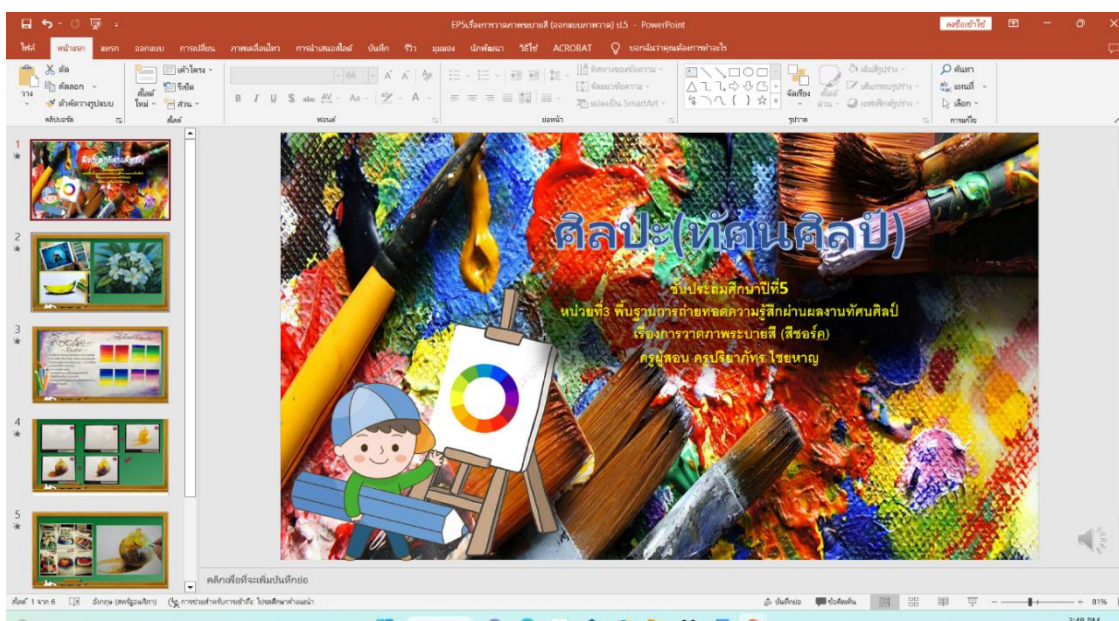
EPSเรื่องการวาดภาพระบายสี (ออกแบบภาพวาด) ป.5 - PowerPoint

ลงชื่อเข้าใช้

ไฟล์ หน้าแรก แทรก ออกแบบ การเปลี่ยน ภาพเคลื่อนไหว การนำเสนอสไลด์ บันทึก รีวิว มุมมอง นักพัฒนา วิธีใช้ ACROBAT บอกฉันว่าคุณต้องการทำอะไร

ตัด คัดลอก ตัวคัดวางรูปแบบ วาง คลิปบอร์ด สไลด์ใหม่ เค้าโครง รีเซ็ต ส่วน สไลด์ ฟอนต์ ย่อหน้า ทิศทางของข้อความ จัดแนวข้อความ แปลงเป็น SmartArt จัดเรียง ลักษณะด่วน เติมรูปร่าง เส้นกรอบรูปร่าง เอฟเฟกต์รูปร่าง รูปวาด ค้นหา แทนที่ เลือก การแก้ไข

ศิลปะ(ทัศนศิลป์)

ชั้นประถมศึกษาปีที่5
หน่วยที่3 พื้นฐานการถ่ายทอดความรู้สึกผ่านผลงานทัศนศิลป์
เรื่องการวาดภาพระบายสี (สีชอร์ค)
ครูผู้สอน ครูปริยาภัทร ไชยหาญ

คลิกเพื่อเพิ่มบันทึกย่อ

สไลด์ 1 จาก 6 อังกฤษ (สหรัฐอเมริกา) การช่วยสำหรับการเข้าถึง: โปรดศึกษาค้นคว้า บันทึกย่อ ข้อคิดเห็น 81%